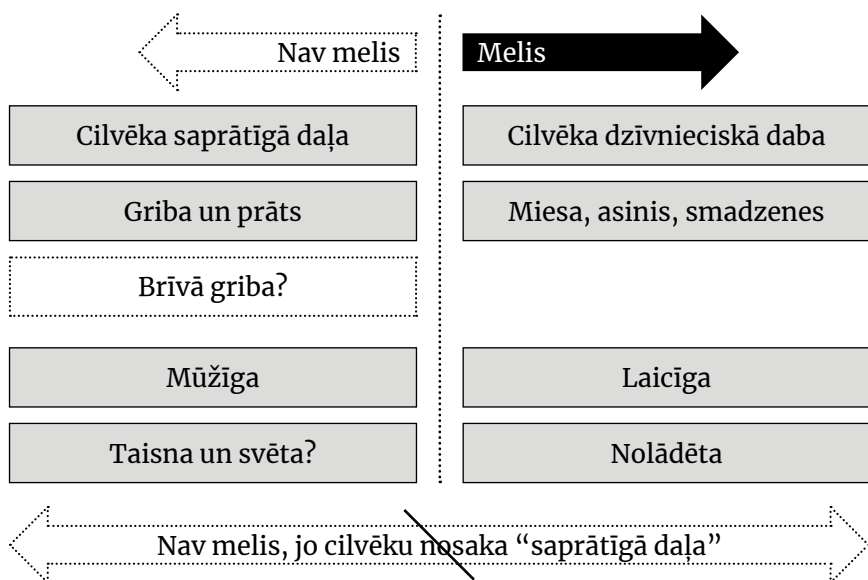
Nav melis

Melis

Cilvēka saprātīgā daļa

Cilvēka dzīvnieciskā daba

Griba un prāts

Miesa, asinis, smadzenes

Brīvā griba?

Mūžīga

Laicīga

Taisna un svēta?

Nolādēta

Nav melis, jo cilvēku nosaka "saprātīgā daļa"